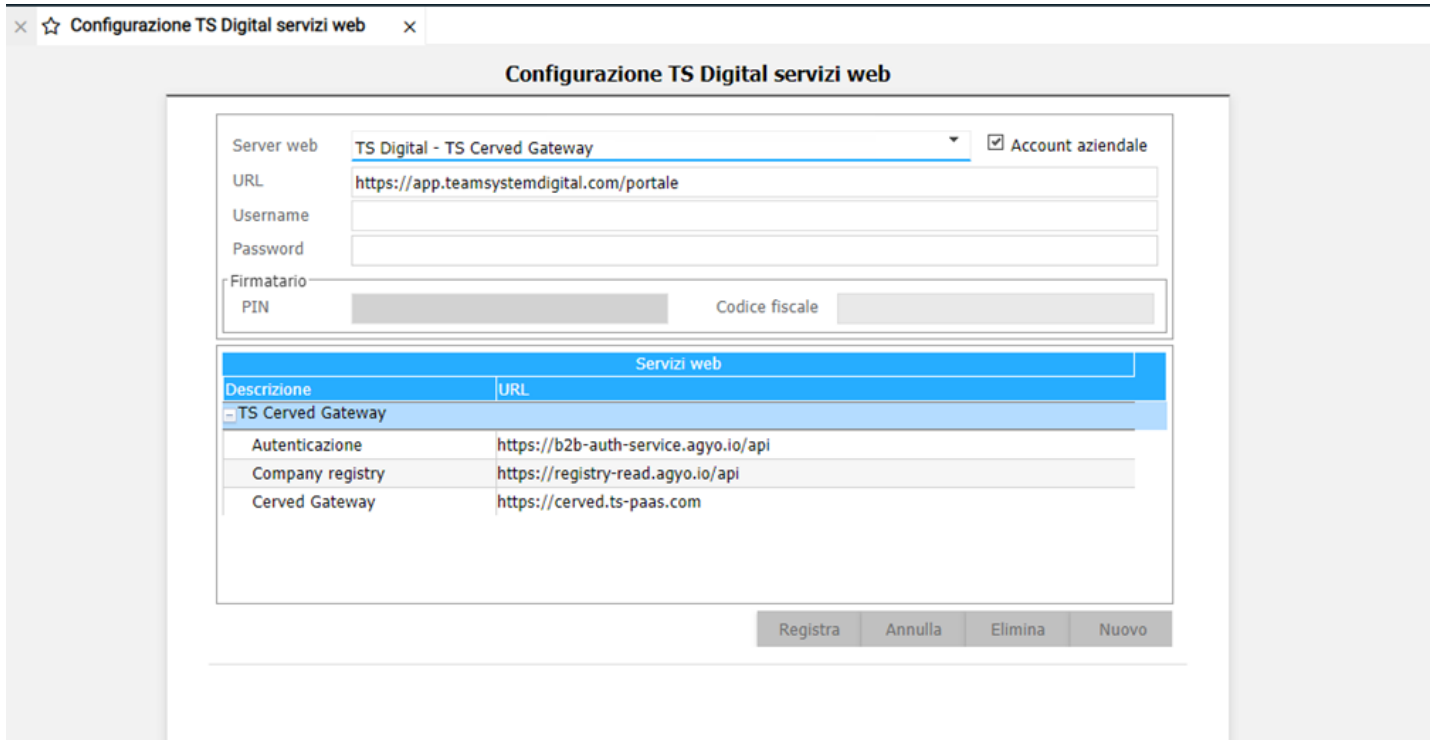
× ☆ Configurazione TS Digital servizi web ×

Configurazione TS Digital servizi web

Server web TS Digital - TS Cerved Gateway
☑ Account aziendale
URL https://app.teamsystemdigital.com/portale
Username
Password

Firmatario
PIN
Codice fiscale

Servizi web

| Descrizione | URL |
|---|---|
| − TS Cerved Gateway | |
| Autenticazione | https://b2b-auth-service.agyo.io/api |
| Company registry | https://registry-read.agyo.io/api |
| Cerved Gateway | https://cerved.ts-paas.com |

Registra Annulla Elimina Nuovo